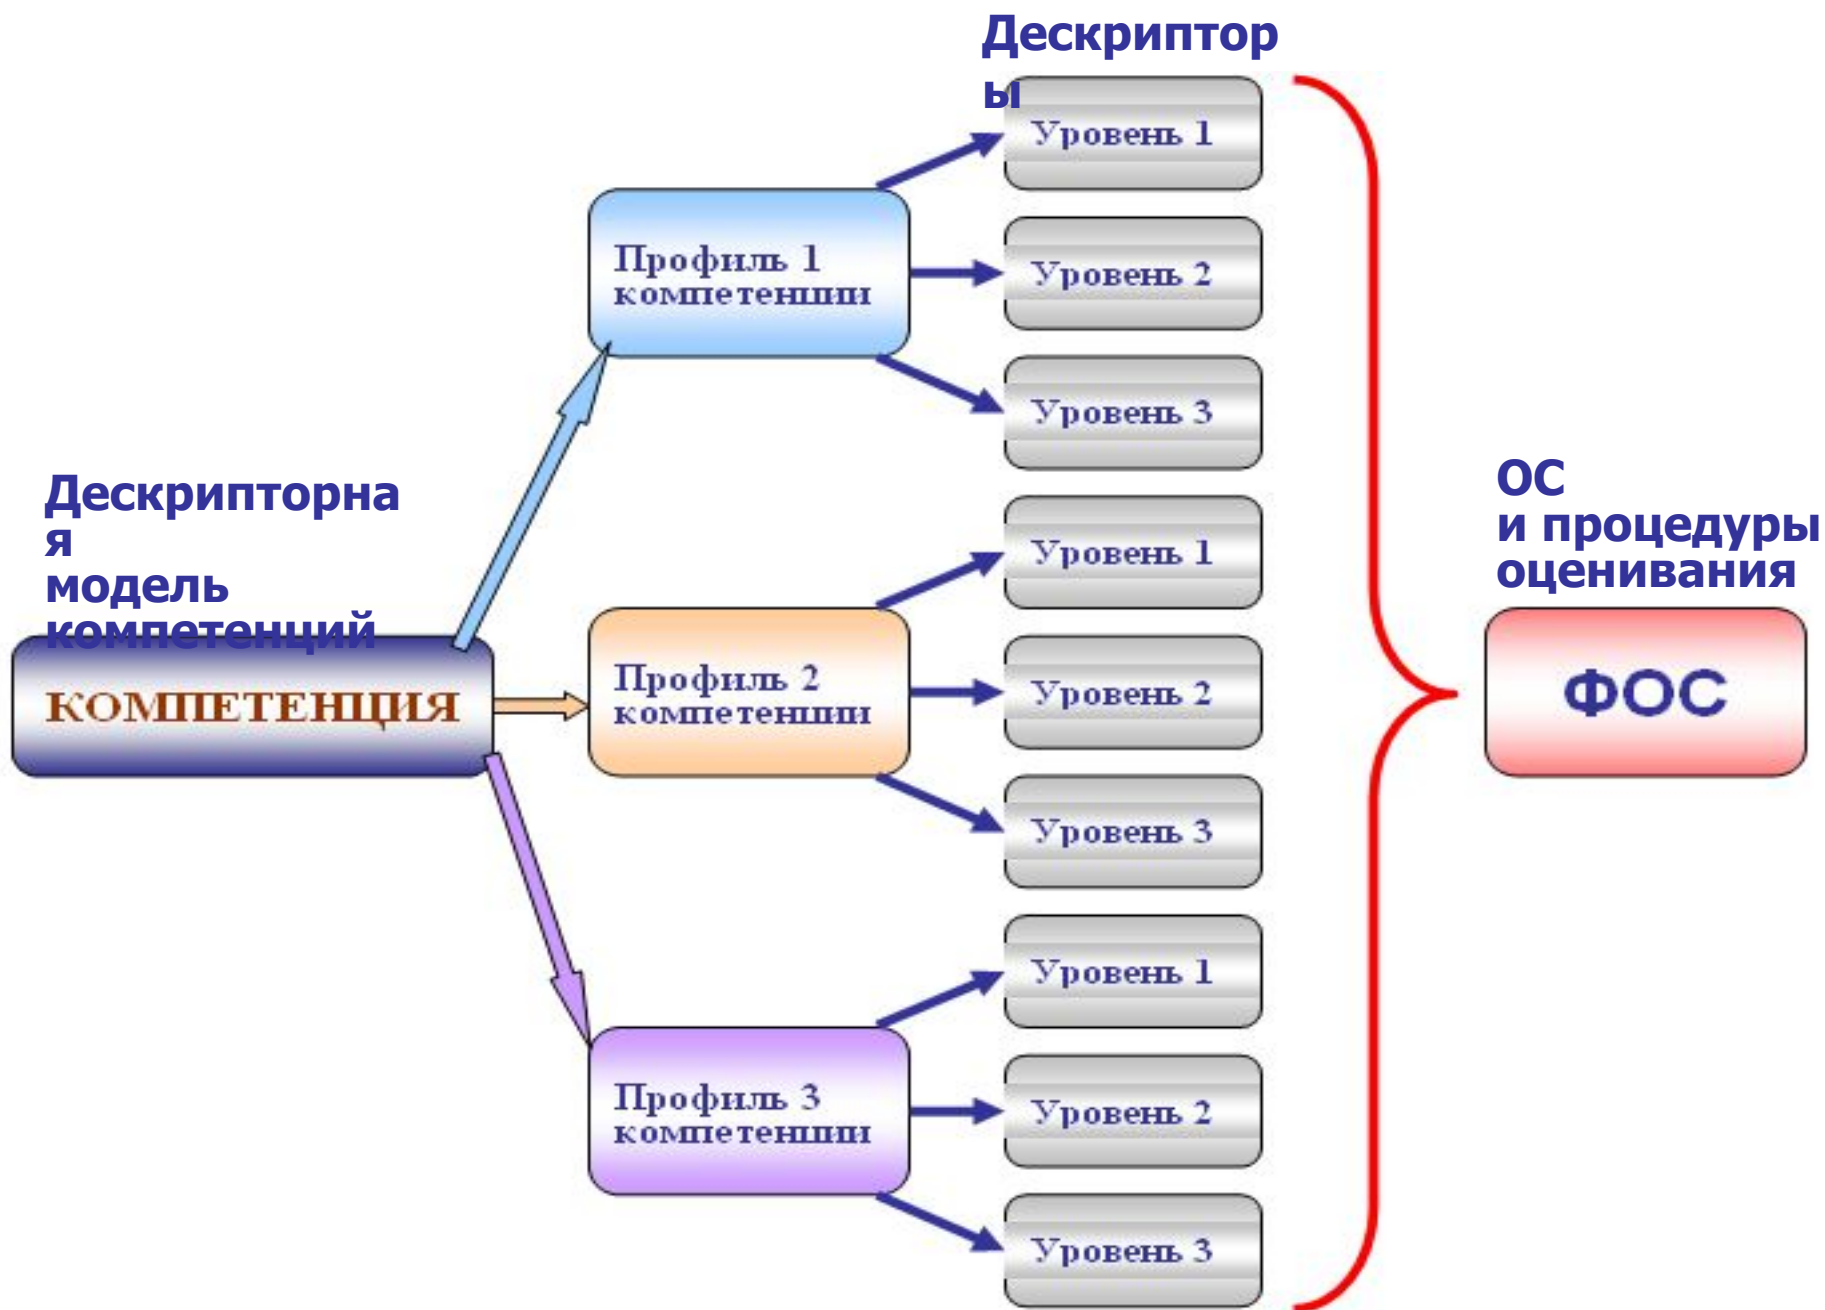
Дескрипторы

Дескрипторная модель компетенций

КОМПЕТЕНЦИЯ

Профиль 1 компетенции

Уровень 1

Уровень 2

Уровень 3

Профиль 2 компетенции

Уровень 1

Уровень 2

Уровень 3

Профиль 3 компетенции

Уровень 1

Уровень 2

Уровень 3

ОС
и процедуры оценивания

ФОС